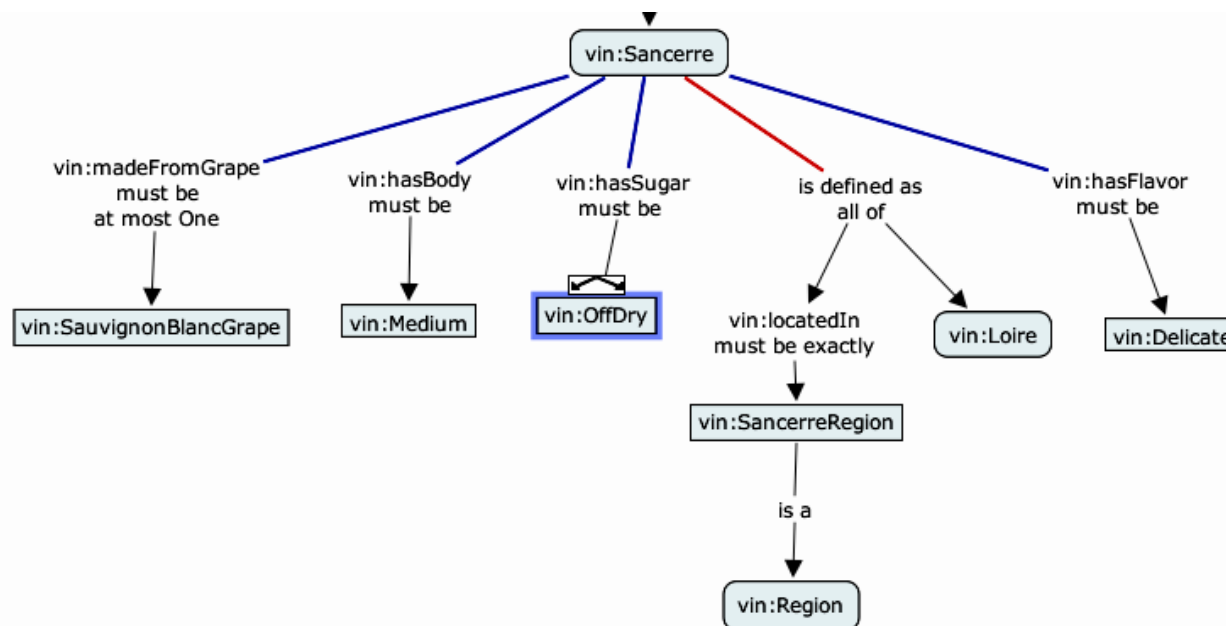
vin:Sancerre

vin:madeFromGrape must be at most One

vin:SauvignonBlancGrape

vin:hasBody must be

vin:Medium

vin:hasSugar must be

vin:OffDry

is defined as all of

vin:locatedIn must be exactly

vin:SancerreRegion

is a

vin:Region

vin:Loire

vin:hasFlavor must be

vin:Delicate